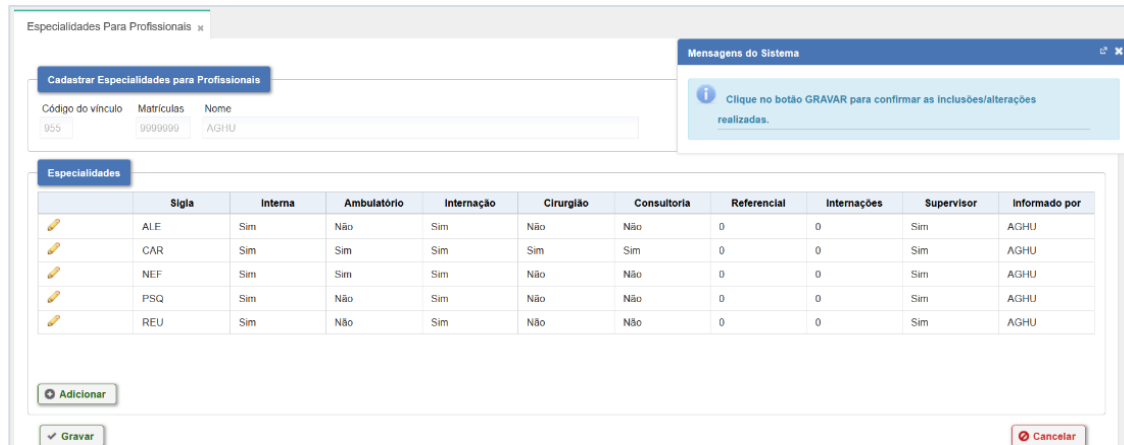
Especialidades Para Profissionais ×

Mensagens do Sistema

Clique no botão GRAVAR para confirmar as inclusões/alterações realizadas.

Cadastrar Especialidades para Profissionais

Código do vínculo | Matrículas | Nome
955 | 9999999 | AGHU

Especialidades

| | Sigla | Interna | Ambulatório | Internação | Cirurgião | Consultoria | Referencial | Internações | Supervisor | Informado por |
|---|---|---|---|---|---|---|---|---|---|---|
| | ALE | Sim | Não | Sim | Não | Não | 0 | 0 | Sim | AGHU |
| | CAR | Sim | Sim | Sim | Sim | Sim | 0 | 0 | Sim | AGHU |
| | NEF | Sim | Sim | Sim | Não | Não | 0 | 0 | Sim | AGHU |
| | PSQ | Sim | Não | Sim | Não | Não | 0 | 0 | Sim | AGHU |
| | REU | Sim | Não | Sim | Não | Não | 0 | 0 | Sim | AGHU |

Adicionar

Gravar

Cancelar